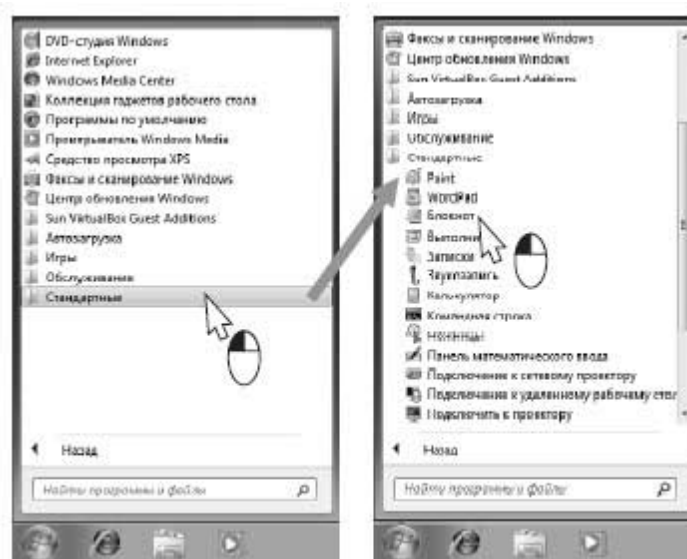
DVD-студия Windows
Internet Explorer
Windows Media Center
Коллекция гаджетов рабочего стола
Программы по умолчанию
Проигрыватель Windows Media
Средство просмотра XPS
Факсы и сканирование Windows
Центр обновления Windows
Sun VirtualBox Guest Additions
Автозагрузка
Игры
Обслуживание
Стандартные

Назад

Найти программы и файлы

Факсы и сканирование Windows
Центр обновления Windows
Sun VirtualBox Guest Additions
Автозагрузка
Игры
Обслуживание
Стандартные
Paint
WordPad
Блокнот
Выполни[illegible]
Записки
Звукозапись
Калькулятор
Командная строка
Ножницы
Панель математического ввода
Подключение к сетевому проектору
Подключение к удаленному рабочему стол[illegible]
Подключить к проектору

Назад

Найти программы и файлы